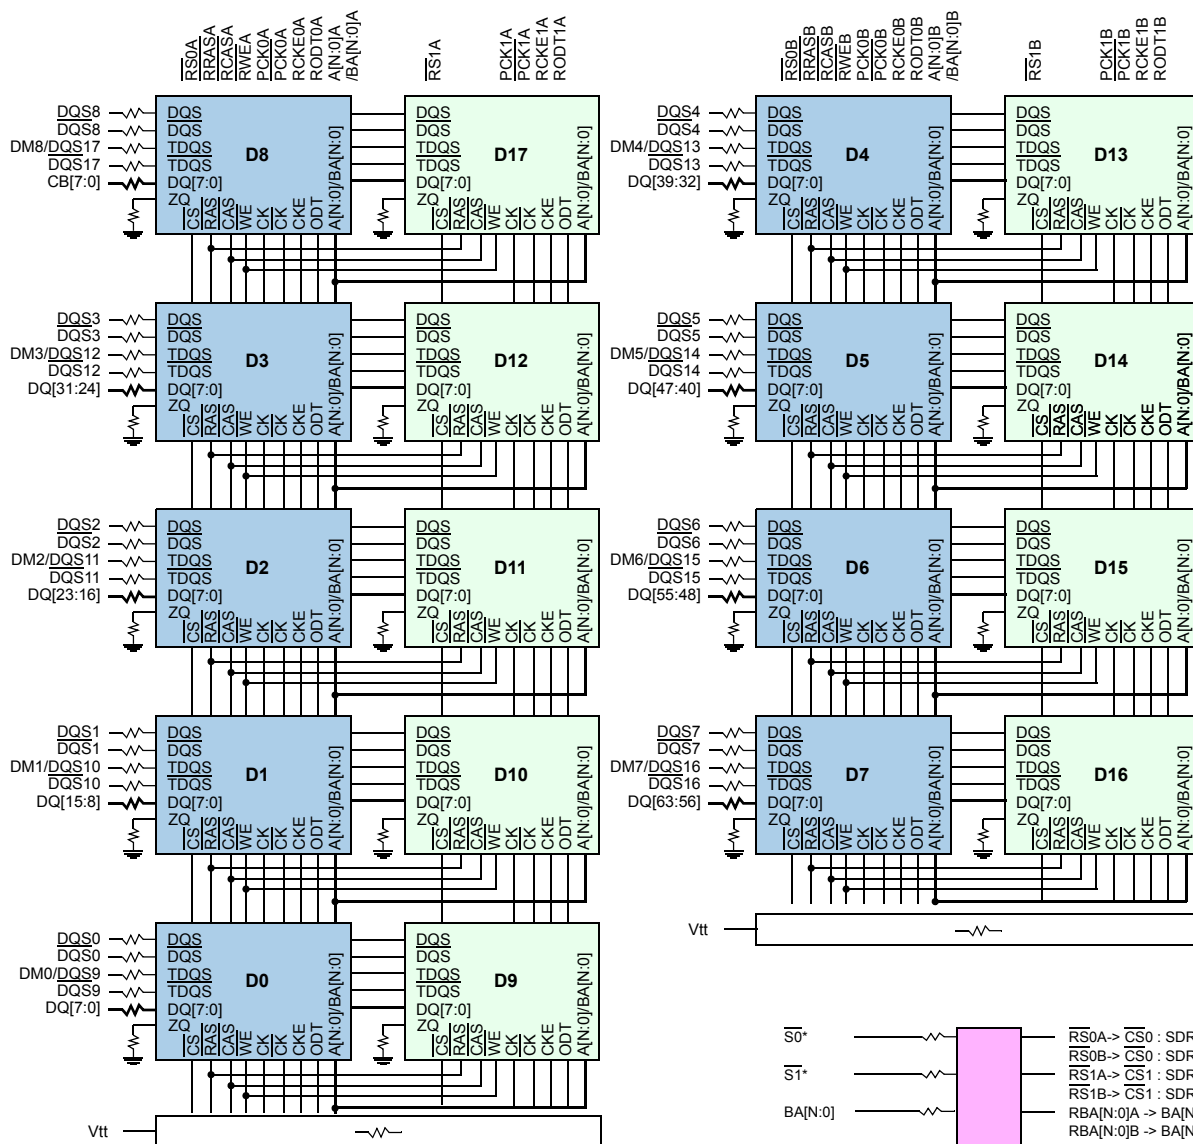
$\overline{RS0A}$
$\overline{RRASA}$
$\overline{RCASA}$
$\overline{RWEA}$
PCK0A
$\overline{PCK0A}$
RCKE0A
RODT0A
A[N:0]A
/BA[N:0]A

$\overline{RS1A}$

PCK1A
$\overline{PCK1A}$
RCKE1A
RODT1A

$\overline{RS0B}$
$\overline{RRASB}$
$\overline{RCASB}$
$\overline{RWEB}$
PCK0B
$\overline{PCK0B}$
RCKE0B
RODT0B
A[N:0]B
/BA[N:0]B

$\overline{RS1B}$

PCK1B
$\overline{PCK1B}$
RCKE1B
RODT1B

DQS8
$\overline{DQS8}$
DM8/DQS17
$\overline{DQS17}$
CB[7:0]

D8: DQS, $\overline{DQS}$, TDQS, $\overline{TDQS}$, DQ[7:0], ZQ, $\overline{CS}$, $\overline{RAS}$, $\overline{CAS}$, $\overline{WE}$, CK, $\overline{CK}$, CKE, ODT, A[N:0]/BA[N:0]

D17: DQS, $\overline{DQS}$, TDQS, $\overline{TDQS}$, DQ[7:0], ZQ, $\overline{CS}$, $\overline{RAS}$, $\overline{CAS}$, $\overline{WE}$, CK, $\overline{CK}$, CKE, ODT, A[N:0]/BA[N:0]

DQS4
$\overline{DQS4}$
DM4/DQS13
$\overline{DQS13}$
DQ[39:32]

D4

D13

DQS3
$\overline{DQS3}$
DM3/DQS12
$\overline{DQS12}$
DQ[31:24]

D3

D12

DQS5
$\overline{DQS5}$
DM5/DQS14
$\overline{DQS14}$
DQ[47:40]

D5

D14

DQS2
$\overline{DQS2}$
DM2/DQS11
$\overline{DQS11}$
DQ[23:16]

D2

D11

DQS6
$\overline{DQS6}$
DM6/DQS15
$\overline{DQS15}$
DQ[55:48]

D6

D15

DQS1
$\overline{DQS1}$
DM1/DQS10
$\overline{DQS10}$
DQ[15:8]

D1

D10

DQS7
$\overline{DQS7}$
DM7/DQS16
$\overline{DQS16}$
DQ[63:56]

D7

D16

Vtt

DQS0
$\overline{DQS0}$
DM0/DQS9
$\overline{DQS9}$
DQ[7:0]

D0

D9

Vtt

$\overline{S0}$*
$\overline{S1}$*
BA[N:0]

$\overline{RS0A}$-> $\overline{CS0}$ : SDR
$\overline{RS0B}$-> $\overline{CS0}$ : SDR
$\overline{RS1A}$-> $\overline{CS1}$ : SDR
$\overline{RS1B}$-> $\overline{CS1}$ : SDR
RBA[N:0]A -> BA[N
RBA[N:0]B -> BA[N